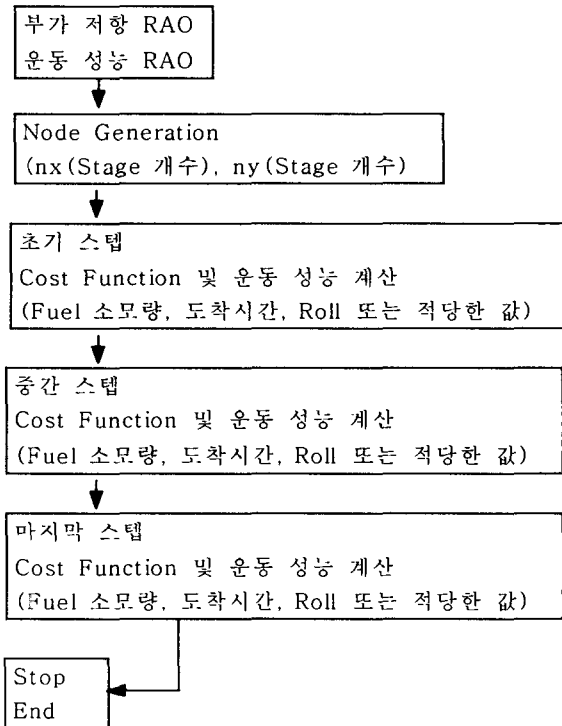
부가 저항 RAO
운동 성능 RAO

Node Generation
(nx(Stage 개수), ny(Stage 개수)

초기 스텝
Cost Function 및 운동 성능 계산
(Fuel 소모량, 도착시간, Roll 또는 적당한 값)

중간 스텝
Cost Function 및 운동 성능 계산
(Fuel 소모량, 도착시간, Roll 또는 적당한 값)

마지막 스텝
Cost Function 및 운동 성능 계산
(Fuel 소모량, 도착시간, Roll 또는 적당한 값)

Stop
End